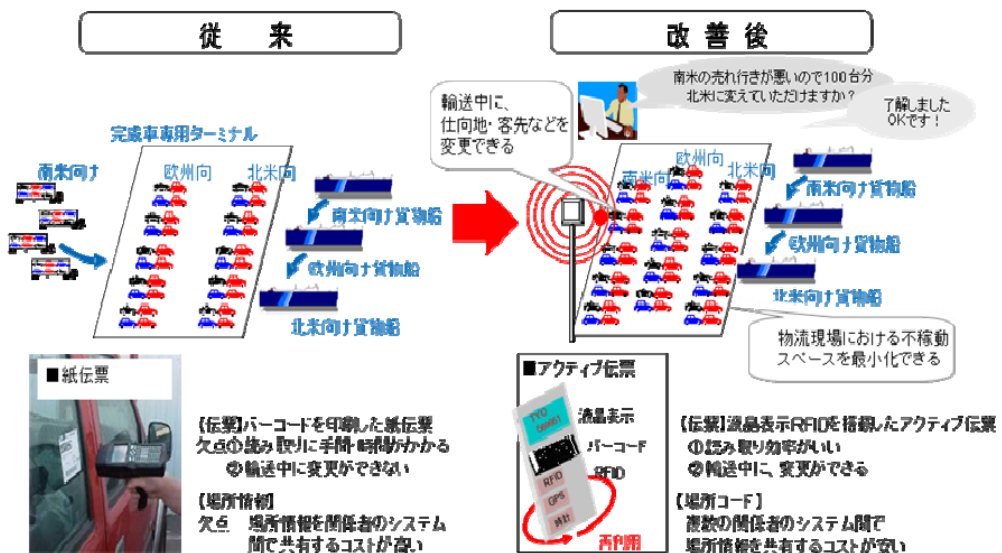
従　来

改善後

南米の売れ行きが悪いので100台分北米に変えていただけますか？

了解しました OKです！

輸送中に、仕向地・客先などを変更できる

完成車専用ターミナル

南米向け

欧州向

北米向

南米向け貨物船

欧州向け貨物船

北米向け貨物船

欧州向

南米向

北米向

南米向け貨物船

欧州向け貨物船

北米向け貨物船

物流現場における不稼動スペースを最小化できる

■紙伝票

【伝票】バーコードを印刷した紙伝票
欠点①読み取りに手間・時間がかかる
②輸送中に変更ができない

【場所情報】
欠点　場所情報を関係者のシステム間で共有するコストが高い

■アクティブ伝票

TYO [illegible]

液晶表示

バーコード

RFID

RFID

GPS

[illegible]

再利用

【伝票】液晶表示RFIDを搭載したアクティブ伝票
①読み取り効率がいい
②輸送中に、変更ができる

【場所コード】
複数の関係者のシステム間で
場所情報を共有するコストが安い